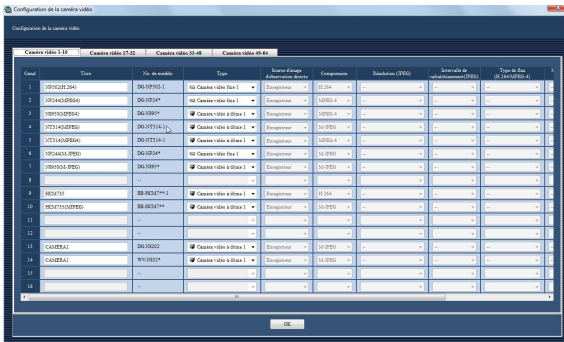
Configuration de la caméra vidéo

Configuration de la caméra vidéo

Caméra vidéo 1-16 | Caméra vidéo 17-32 | Caméra vidéo 33-48 | Caméra vidéo 49-64

| Canal | Titre | No. de modèle | Type | Source d'image d'observation directe | Compression | Résolution (JPEG) | Intervalle de rafraîchissement (JPEG) | Type de flux (H.264/MPEG-4) |
|---|---|---|---|---|---|---|---|---|
| 1 | NP502(H.264) | DG-NP502-1 | Caméra vidéo fixe 1 | Enregistreur | H.264 | -- | -- | -- |
| 2 | NP244(MPEG4) | DG-NP244* | Caméra vidéo fixe 1 | Enregistreur | MPEG-4 | -- | -- | -- |
| 3 | NS950(MPEG4) | DG-NS95* | Caméra vidéo à dôme 1 | Enregistreur | MPEG-4 | -- | -- | -- |
| 4 | NT314(MPEG4) | DG-NT314-1 | Caméra vidéo à dôme 1 | Enregistreur | MPEG-4 | -- | -- | -- |
| 5 | NT314(MPEG4) | DG-NT314-1 | Caméra vidéo à dôme 1 | Enregistreur | MPEG-4 | -- | -- | -- |
| 6 | NP244(M-JPEG) | DG-NP244* | Caméra vidéo fixe 1 | Enregistreur | M-JPEG | -- | -- | -- |
| 7 | NS950(M-JPEG) | DG-NS95* | Caméra vidéo à dôme 1 | Enregistreur | M-JPEG | -- | -- | -- |
| 8 | | -- | | | | -- | -- | -- |
| 9 | HCM735 | BB-HCM7**-1 | Caméra vidéo à dôme 1 | Enregistreur | H.264 | -- | -- | -- |
| 10 | HCM735(MJPEG) | BB-HCM7** | Caméra vidéo à dôme 1 | Enregistreur | M-JPEG | -- | -- | -- |
| 11 | | -- | | | | -- | -- | -- |
| 12 | | -- | | | | -- | -- | -- |
| 13 | CAMERA1 | DG-NS202 | Caméra vidéo à dôme 1 | Enregistreur | M-JPEG | -- | -- | -- |
| 14 | CAMERA1 | WV-NS32* | Caméra vidéo à dôme 1 | Enregistreur | M-JPEG | -- | -- | -- |
| 15 | | -- | | | | -- | -- | -- |
| 16 | | -- | | | | -- | -- | -- |

OK